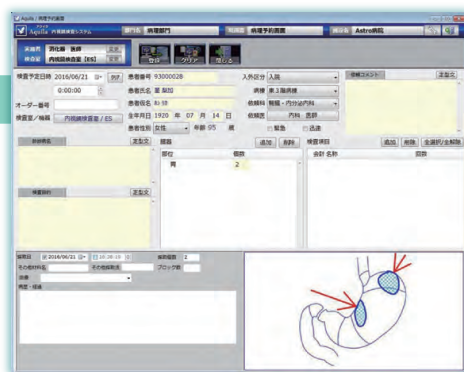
Aquila 病理予約画面

Aquila 内視鏡検査システム 部門名 病理部門 画面名 病理予約画面 施設名 Astro病院

実施者 消化器 医師
検査室 内視鏡検査室 [ES]

登録 クリア 戻る

検査予定日時 2016/06/21 
0:00:00
オーダー番号
検査室／機器 内視鏡検査室 [ES]

患者番号 93000028
患者氏名 富 英知
患者カナ
生年月日 1920 年 07 月 14 日
患者性別 女性 年齢 95 歳

入外区分 入院
病棟 第3病棟
依頼科 胃腸・内分泌内科
依頼医 内科 医師
緊急 迅速

依頼コメント 定型文

臨床病名 定型文

臓器 追加 削除
部位 個数
胃 2

検査項目 追加 削除 全選択/全解除
会計 名称 回数

検査目的 定型文

採取日 2016/06/21 16:26:18 採取個数 2
その他材料名 その他採取先 ブロック数
診断
所見・経過